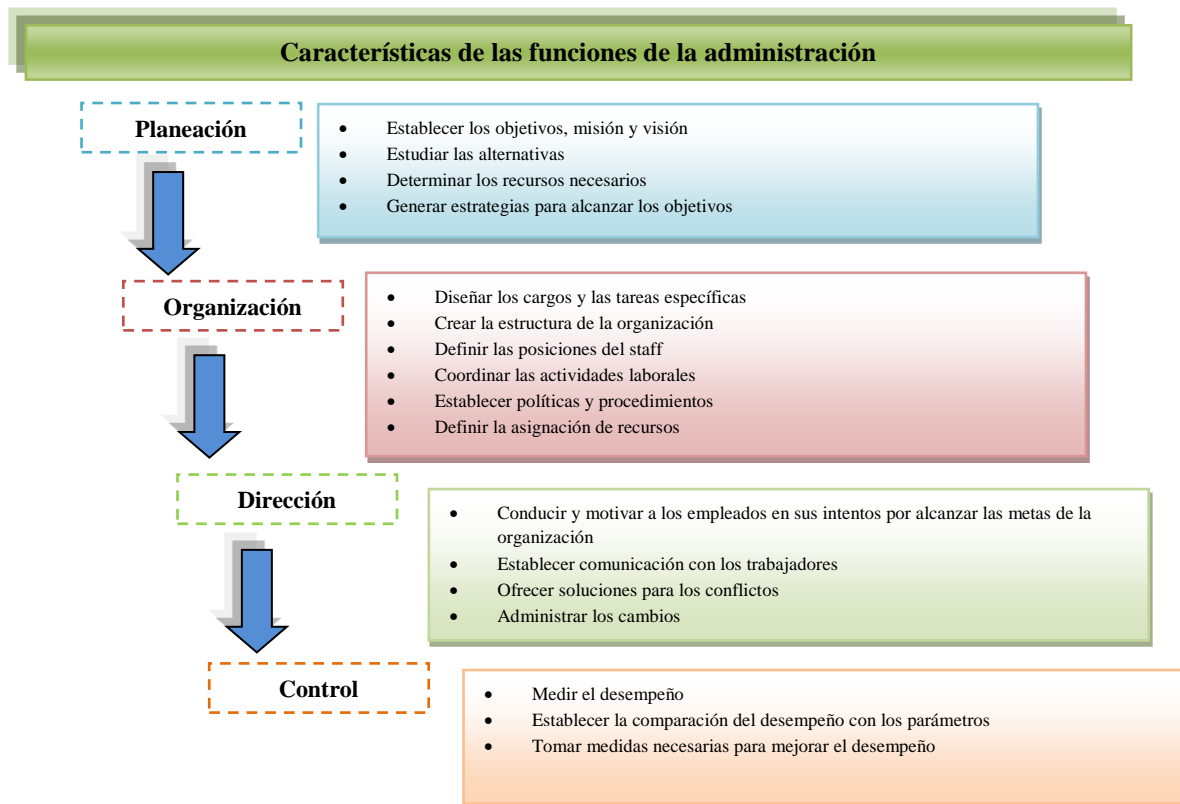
Características de las funciones de la administración

Planeación

- Establecer los objetivos, misión y visión
- Estudiar las alternativas
- Determinar los recursos necesarios
- Generar estrategias para alcanzar los objetivos

Organización

- Diseñar los cargos y las tareas específicas
- Crear la estructura de la organización
- Definir las posiciones del staff
- Coordinar las actividades laborales
- Establecer políticas y procedimientos
- Definir la asignación de recursos

Dirección

- Conducir y motivar a los empleados en sus intentos por alcanzar las metas de la organización
- Establecer comunicación con los trabajadores
- Ofrecer soluciones para los conflictos
- Administrar los cambios

Control

- Medir el desempeño
- Establecer la comparación del desempeño con los parámetros
- Tomar medidas necesarias para mejorar el desempeño